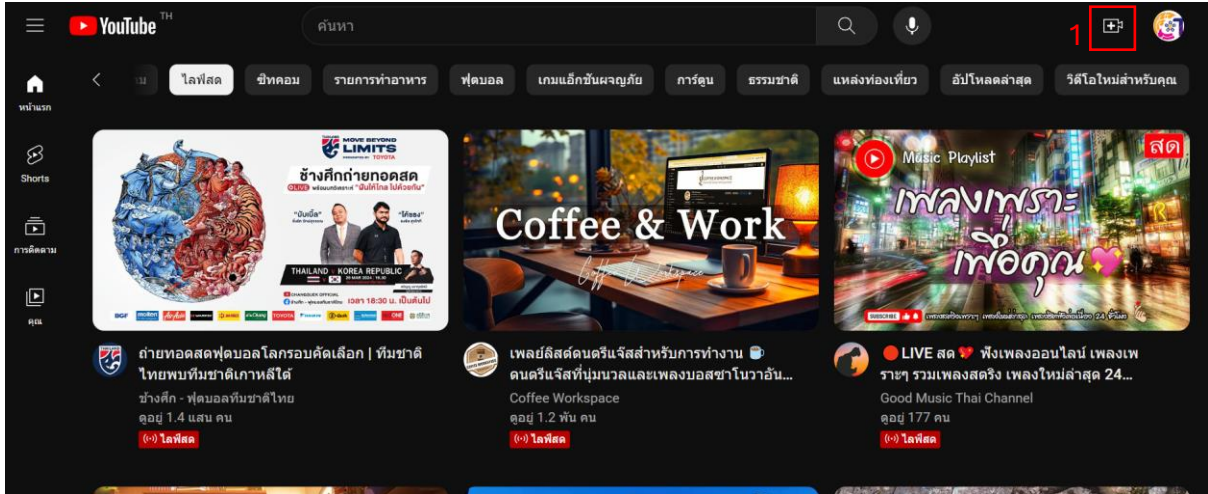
YouTube TH

ค้นหา

1

หน้าแรก

Shorts

การติดตาม

คุณ

ไลฟ์สด ซิทคอม รายการทำอาหาร ฟุตบอล เกมแอ็กชันผจญภัย การ์ตูน ธรรมชาติ แหล่งท่องเที่ยว อัปโหลดล่าสุด วิดีโอใหม่สำหรับคุณ

MOVE BEYOND LIMITS TOYOTA

ช้างศึกถ่ายทอดสด

THAILAND KOREA REPUBLIC

เวลา 18:30 น. เป็นต้นไป

ถ่ายทอดสดฟุตบอลโลกรอบคัดเลือก | ทีมชาติไทยพบทีมชาติเกาหลีใต้

ช้างศึก - ฟุตบอลทีมชาติไทย

ดูอยู่ 1.4 แสน คน

ไลฟ์สด

Coffee & Work

Coffee Workspace

เพลย์ลิสต์ดนตรีแจ๊สสำหรับการทำงาน ☕ ดนตรีแจ๊สที่นุ่มนวลและเพลงบอสซาโนวาอัน...

Coffee Workspace

ดูอยู่ 1.2 พัน คน

ไลฟ์สด

Music Playlist

สด

เพลงเพราะ เพื่อคุณ

🔴LIVE สด 💔 ฟังเพลงออนไลน์ เพลงเพราะๆ รวมเพลงสตริง เพลงใหม่ล่าสุด 24...

Good Music Thai Channel

ดูอยู่ 177 คน

ไลฟ์สด